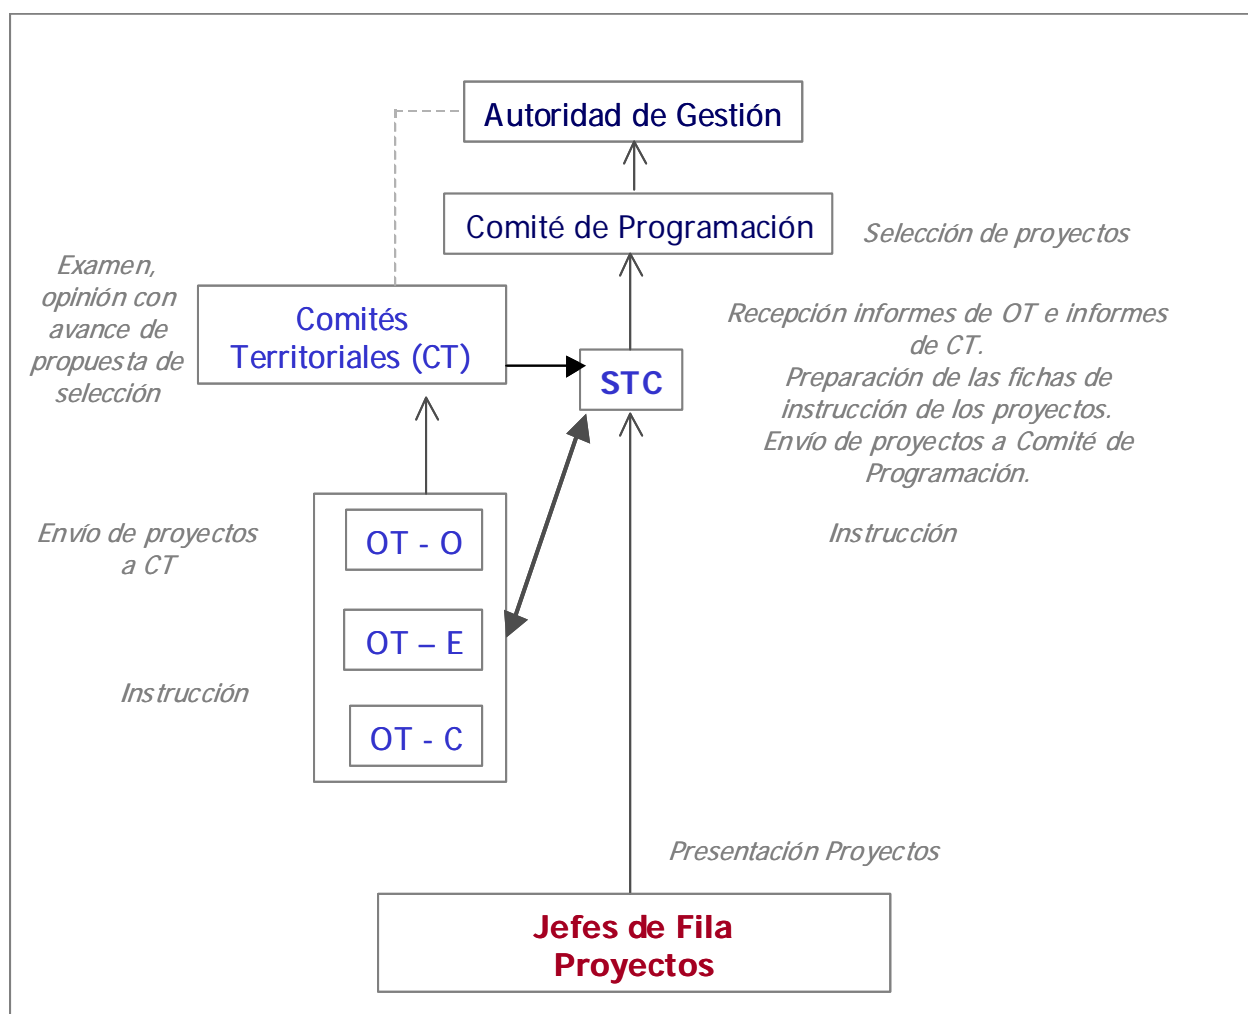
Autoridad de Gestión

Comité de Programación

Selección de proyectos

Examen, opinión con avance de propuesta de selección

Comités Territoriales (CT)

STC

Recepción informes de OT e informes de CT.
Preparación de las fichas de instrucción de los proyectos.
Envío de proyectos a Comité de Programación.

Envío de proyectos a CT

OT - O

OT – E

OT - C

Instrucción

Instrucción

Presentación Proyectos

Jefes de Fila
Proyectos